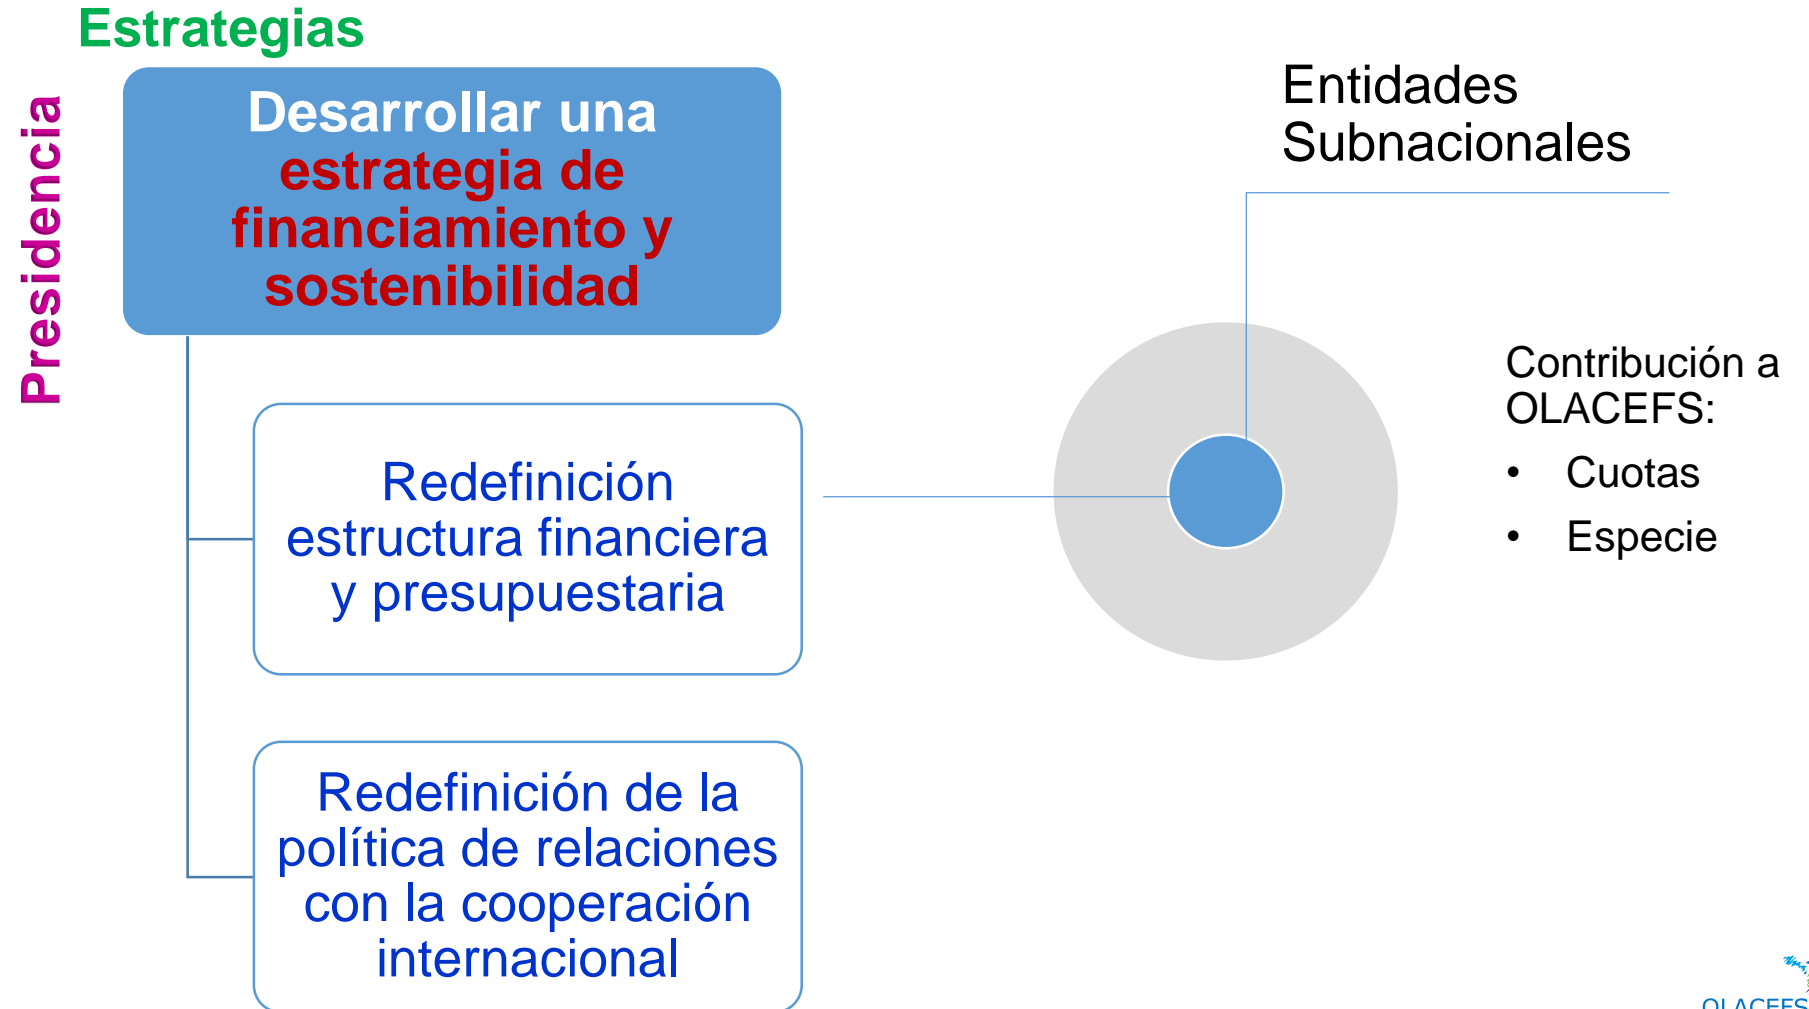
Estrategias

Presidencia

Desarrollar una estrategia de financiamiento y sostenibilidad

Redefinición estructura financiera y presupuestaria

Redefinición de la política de relaciones con la cooperación internacional

Entidades Subnacionales

Contribución a OLACEFS:

- Cuotas
- Especie

OLACEFS